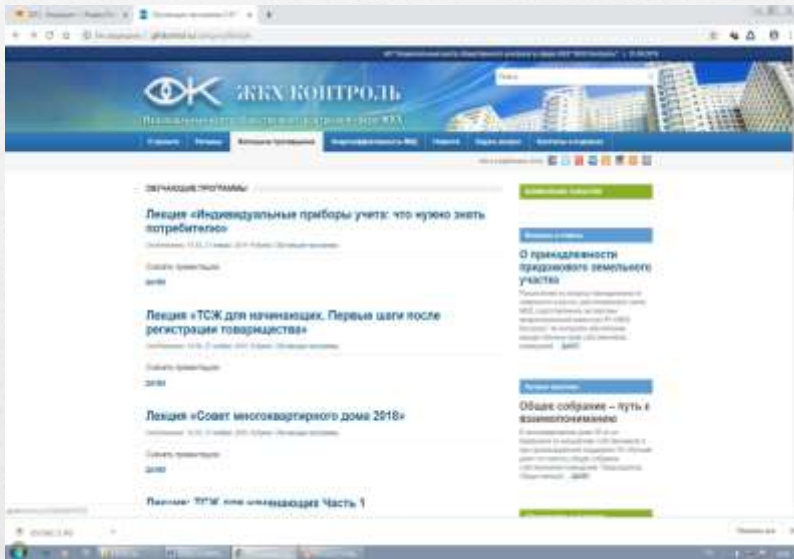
ЖКХ КОНТРОЛЬ

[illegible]

О проекте | Новости | Обучающие программы | Энергоэффективность МКД | Новости | Задать вопрос | Контакты и реквизиты

ОБУЧАЮЩИЕ ПРОГРАММЫ

Лекция «Индивидуальные приборы учета: что нужно знать потребителю»

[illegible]

Скачать презентацию

Далее

Лекция «ТСЖ для начинающих. Первые шаги после регистрации товарищества»

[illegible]

Скачать презентацию

Далее

Лекция «Совет многоквартирного дома 2018»

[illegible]

Скачать презентацию

Далее

Лекция: ТСЖ для начинающих Часть 1

О принадлежности придомового земельного участка

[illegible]

Общее собрание – путь к взаимопониманию

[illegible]